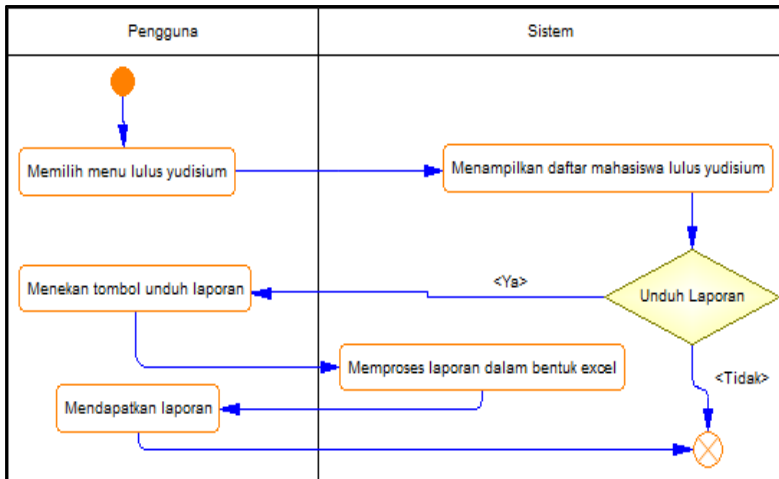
| Pengguna | Sistem |
|---|---|

Memilih menu lulus yudisium

Menampilkan daftar mahasiswa lulus yudisium

<Ya>

Menekan tombol unduh laporan

Unduh Laporan

Memproses laporan dalam bentuk excel

<Tidak>

Mendapatkan laporan